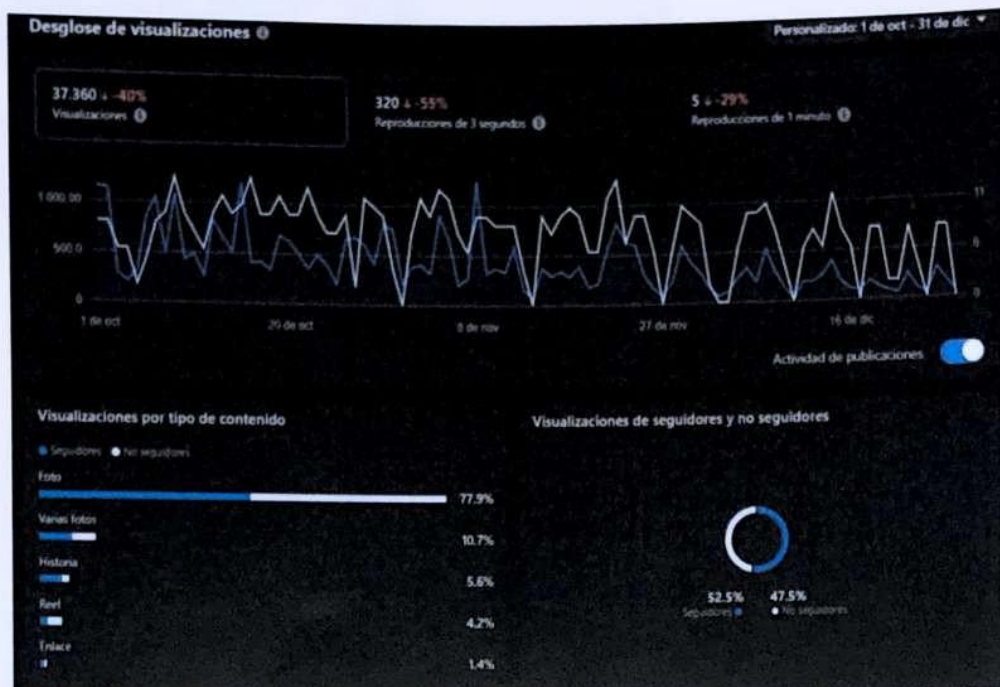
Desglose de visualizaciones

Personalizado: 1 de oct - 31 de dic

37.360 ↓ -40%
Visualizaciones

320 ↓ -59%
Reproducciones de 3 segundos

5 ↓ -29%
Reproducciones de 1 minuto

1.000,00
500,0
0

11
6
0

1 de oct
20 de oct
8 de nov
27 de nov
16 de dic

Actividad de publicaciones

Visualizaciones por tipo de contenido

Seguidores
No seguidores

Foto
77.9%
Varias fotos
10.7%
Historia
5.6%
Reel
4.2%
Enlace
1.4%

Visualizaciones de seguidores y no seguidores

52.5%
Seguidores
47.5%
No seguidores